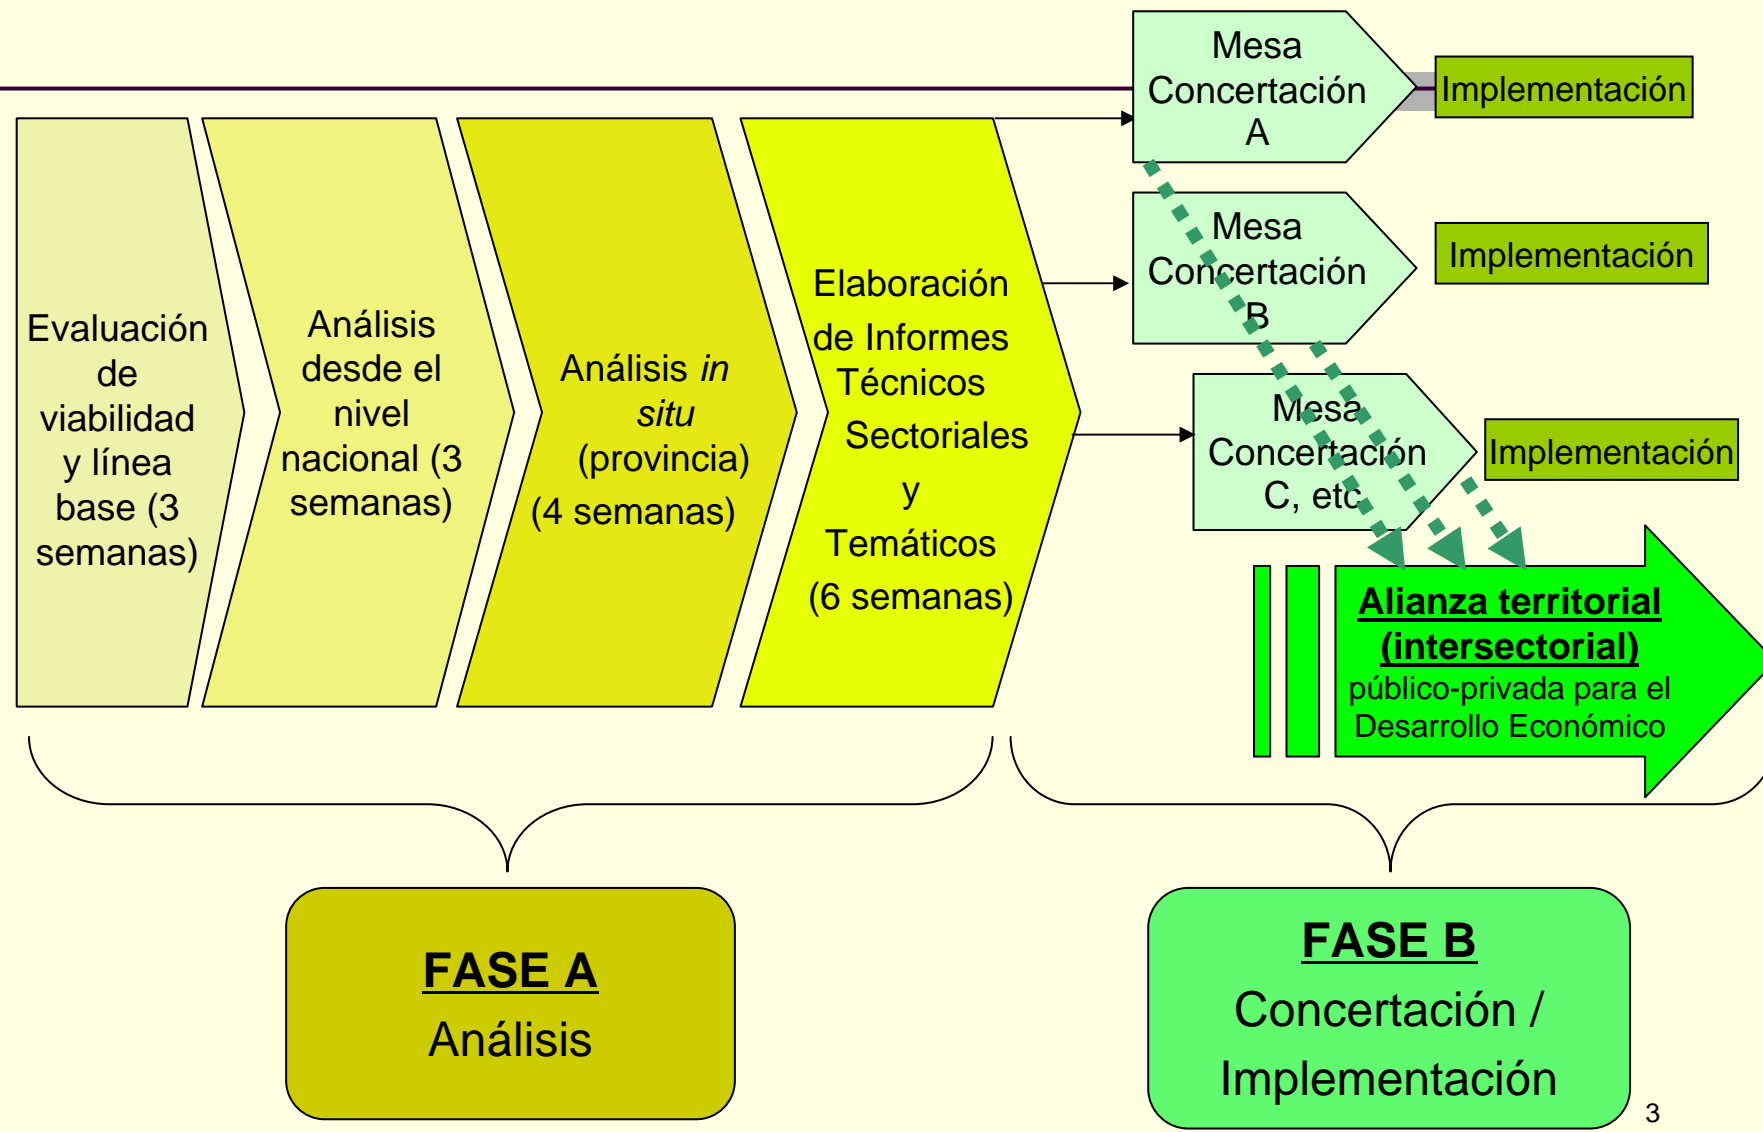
Evaluación de viabilidad y línea base (3 semanas)

Análisis desde el nivel nacional (3 semanas)

Análisis *in situ* (provincia) (4 semanas)

Elaboración de Informes Técnicos Sectoriales y Temáticos (6 semanas)

Mesa Concertación A

Implementación

Mesa Concertación B

Implementación

Mesa Concertación C, etc

Implementación

**Alianza territorial (intersectorial)** público-privada para el Desarrollo Económico

**FASE A**
Análisis

**FASE B**
Concertación / Implementación

3